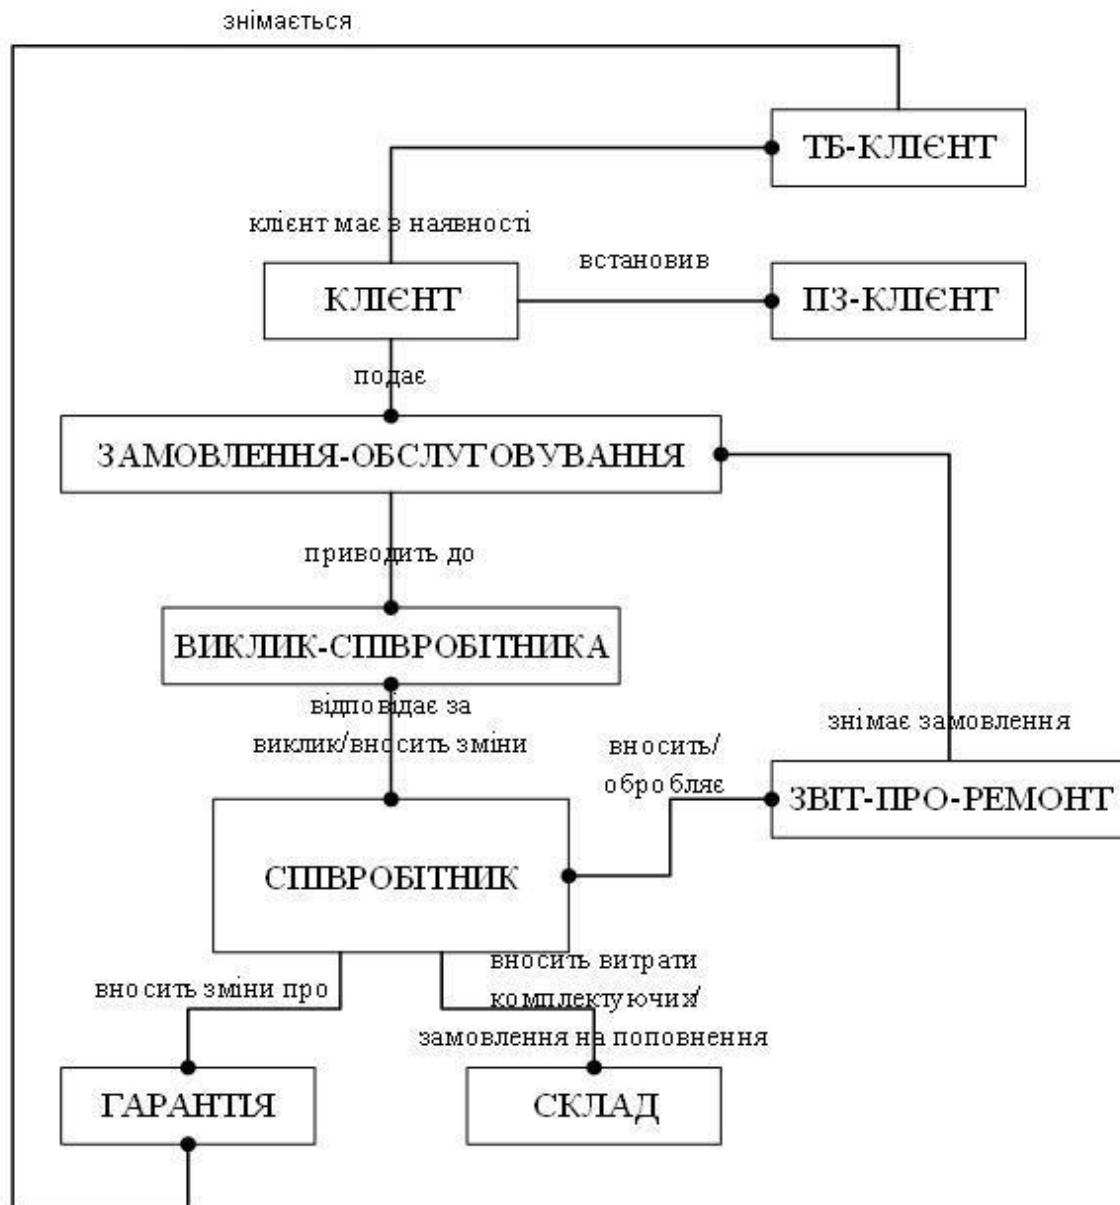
знімається

ТБ-КЛІЄНТ

клієнт має в наявності

встановив

КЛІЄНТ

ПЗ-КЛІЄНТ

подає

ЗАМОВЛЕННЯ-ОБСЛУГОВУВАННЯ

приводить до

ВИКЛИК-СПІВРОБІТНИКА

відповідає за виклик/вносить зміни

знімає замовлення

вносить/обробляє

ЗВІТ-ПРО-РЕМОНТ

СПІВРОБІТНИК

вносить витрати комплектуючих/ замовлення на поповнення

вносить зміни про

ГАРАНТІЯ

СКЛАД